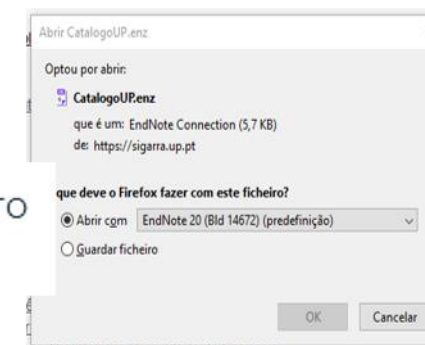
Abrir CatalogoUP.enz

Optou por abrir:

CatalogoUP.enz

que é um: EndNote Connection (5,7 KB)

de: https://sigarra.up.pt

que deve o Firefox fazer com este ficheiro?

TO

Abrir com EndNote 20 (Bld 14672) (predefinição)

Guardar ficheiro

OK Cancelar